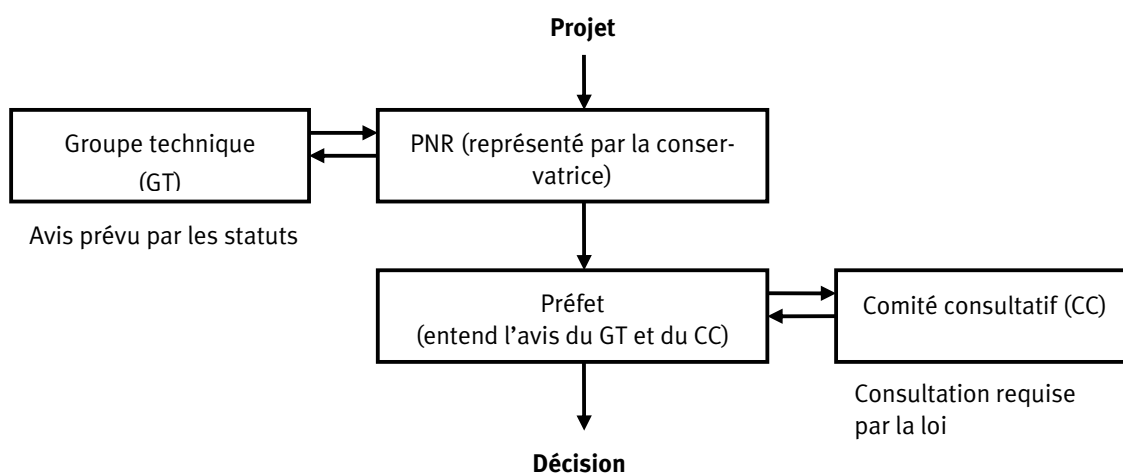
Projet

Groupe technique (GT)

Avis prévu par les statuts

PNR (représenté par la conservatrice)

Préfet (entend l'avis du GT et du CC)

Comité consultatif (CC)

Consultation requise par la loi

Décision